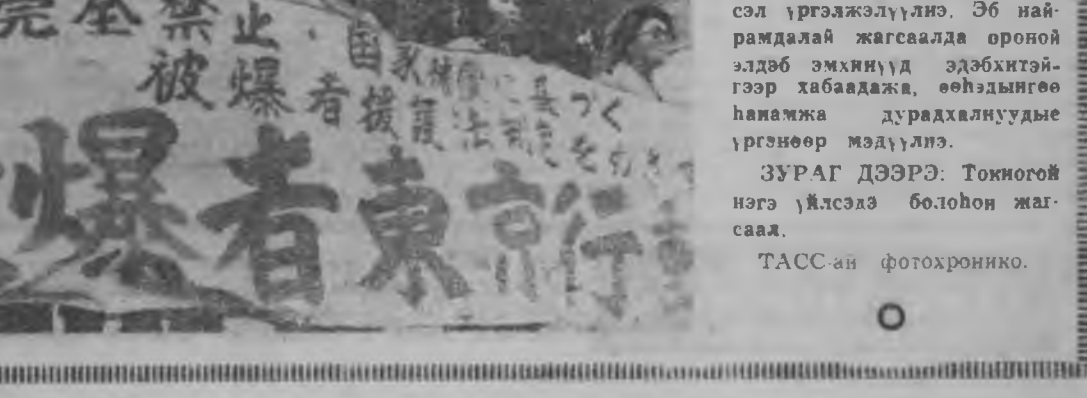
完全禁止 国家補償に基づく
被爆者援護法制定をかちとろう
爆者東京行

сэл үргэлжэлүүлнэ. Эб найрамдалай жагсаалда ороной элдэб эмхинүүд эдэбхитэйгээр хабаадажа, өөһэдынгөө һанамжа дурадхалнуудые үргэнөөр мэдүүлнэ.

ЗУРАГ ДЭЭРЭ: Токиогой нэгэ үйлсэдэ болоһон жагсаал.

ТАСС-ай фотохронико.

О